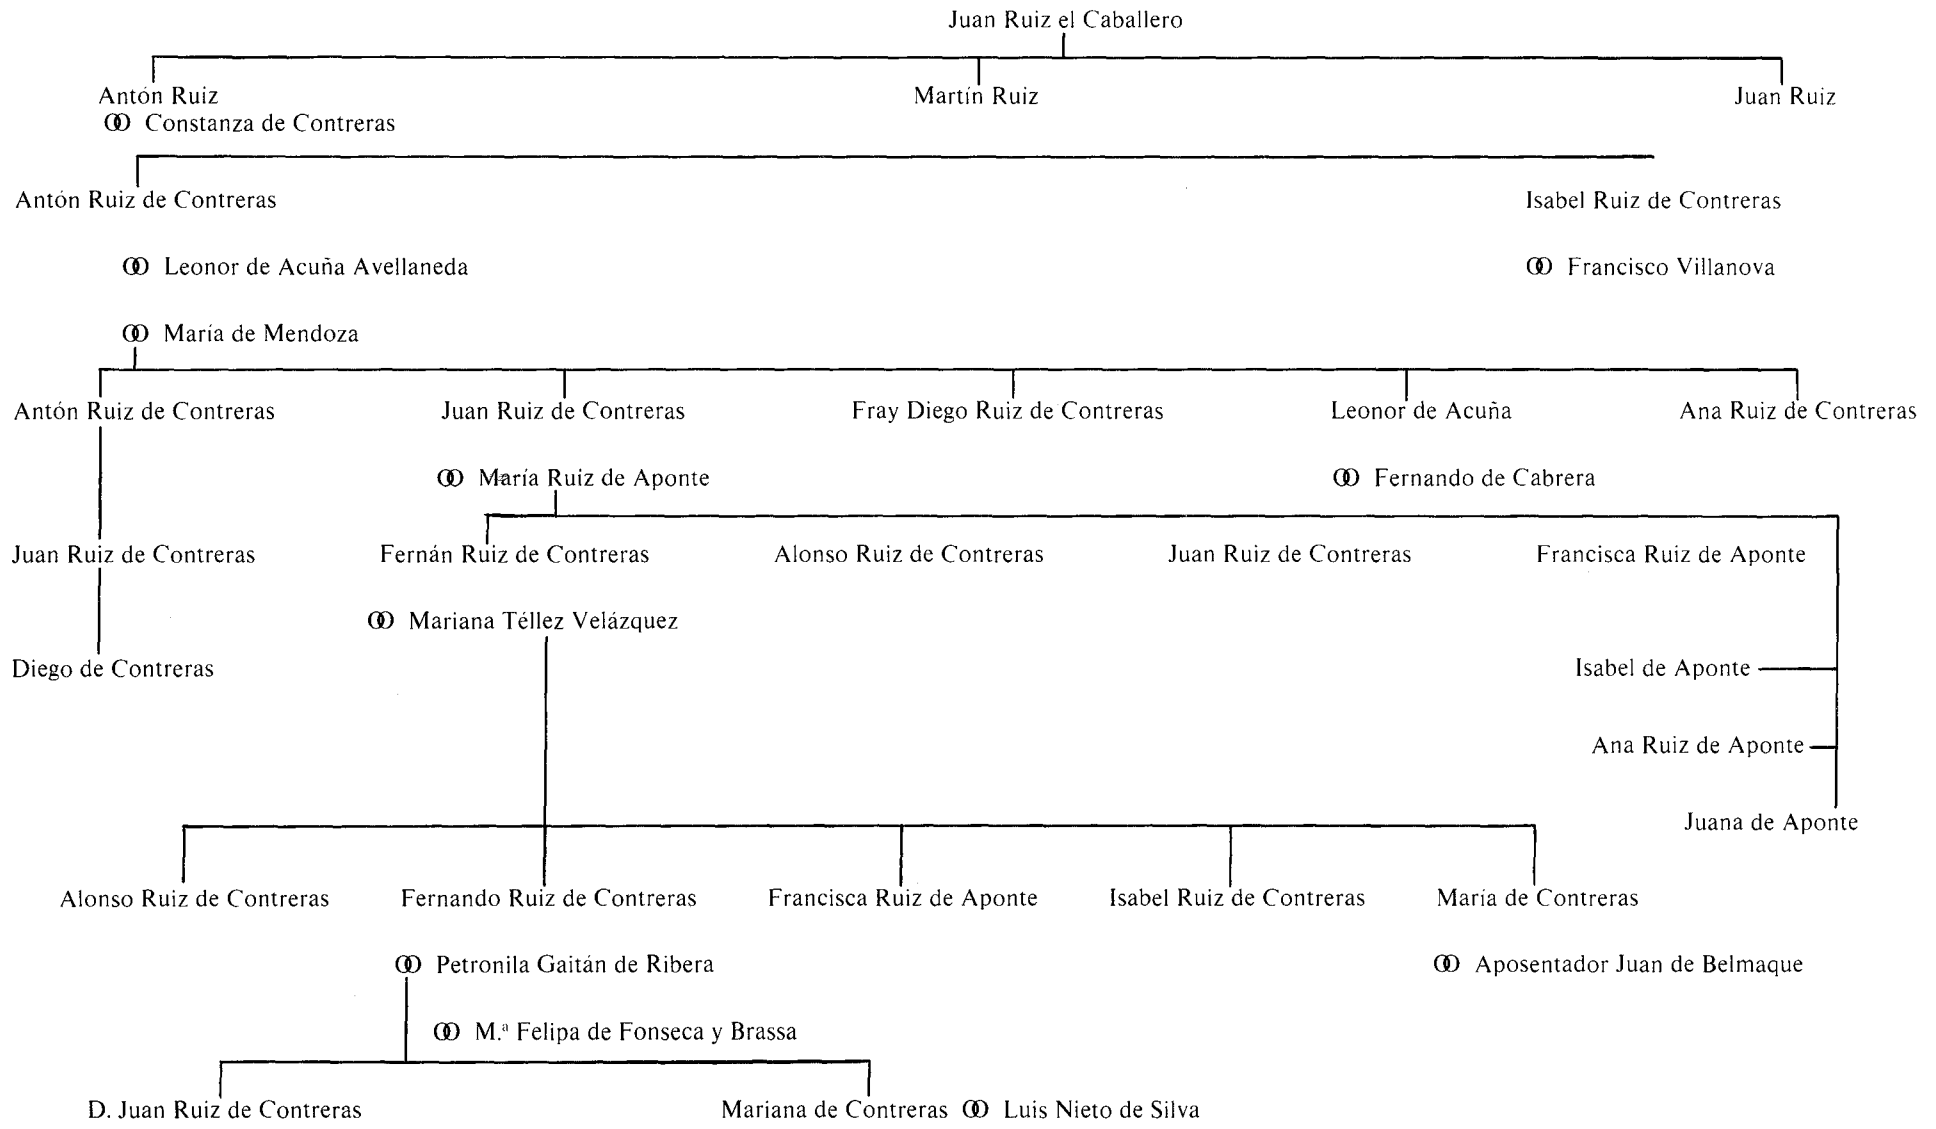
Juan Ruiz el Caballero

Antón Ruiz
ꝏ Constanza de Contreras

Martín Ruiz

Juan Ruiz

Antón Ruiz de Contreras

Isabel Ruiz de Contreras

ꝏ Leonor de Acuña Avellaneda

ꝏ Francisco Villanova

ꝏ María de Mendoza

Antón Ruiz de Contreras

Juan Ruiz de Contreras

Fray Diego Ruiz de Contreras

Leonor de Acuña

Ana Ruiz de Contreras

ꝏ María Ruiz de Aponte

ꝏ Fernando de Cabrera

Juan Ruiz de Contreras

Fernán Ruiz de Contreras

Alonso Ruiz de Contreras

Juan Ruiz de Contreras

Francisca Ruiz de Aponte

ꝏ Mariana Téllez Velázquez

Diego de Contreras

Isabel de Aponte

Ana Ruiz de Aponte

Juana de Aponte

Alonso Ruiz de Contreras

Fernando Ruiz de Contreras

Francisca Ruiz de Aponte

Isabel Ruiz de Contreras

María de Contreras

ꝏ Petronila Gaitán de Ribera

ꝏ Aposentador Juan de Belmaque

ꝏ M.ª Felipa de Fonseca y Brassa

D. Juan Ruiz de Contreras

Mariana de Contreras ꝏ Luis Nieto de Silva